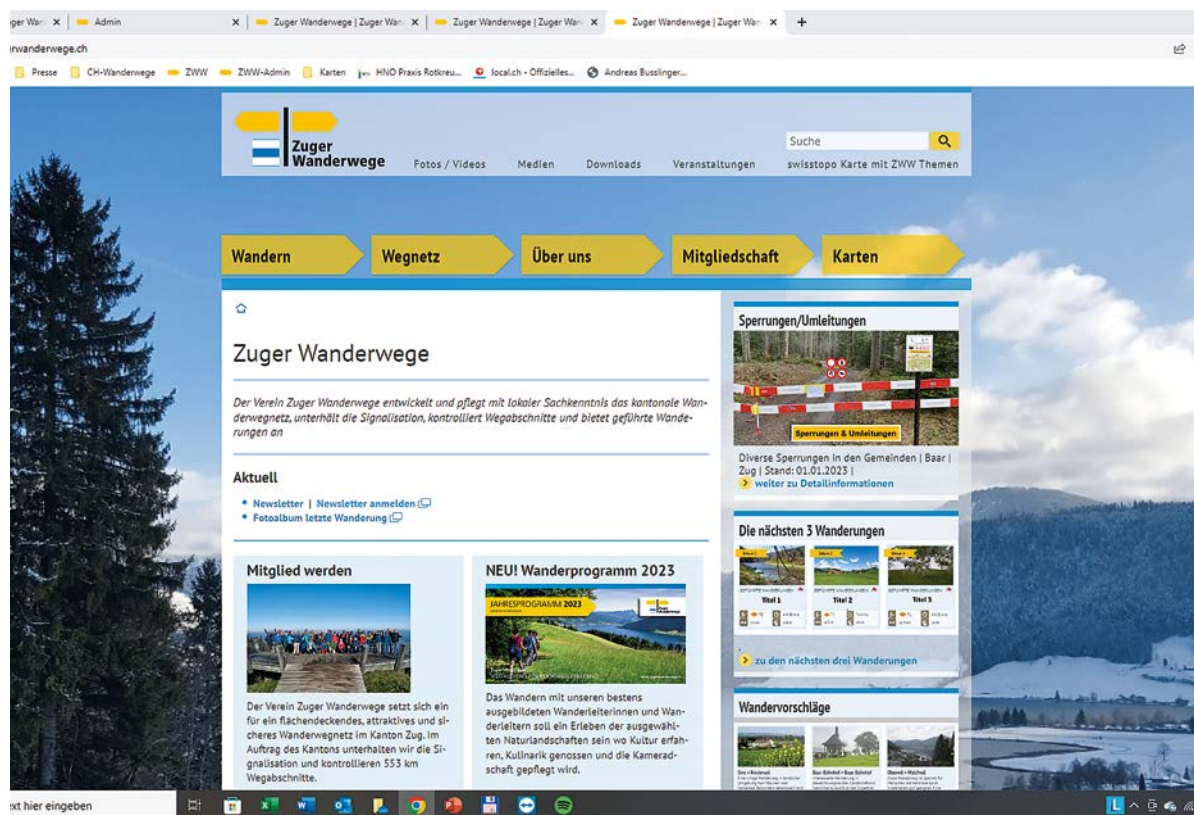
ger Wan × | Admin × | Zuger Wanderwege | Zuger Wan × | Zuger Wanderwege | Zuger Wan × | Zuger Wanderwege | Zuger Wan × +

rwanderwege.ch

Presse | CH-Wanderwege | ZWW | ZWW-Admin | Karten | HNO Praxis Rotkreu... | local.ch - Offizielles... | Andreas Busslinger...

Zuger Wanderwege

Suche

Fotos / Videos Medien Downloads Veranstaltungen swisstopo Karte mit ZWW Themen

Wandern Wegnetz Über uns Mitgliedschaft Karten

Zuger Wanderwege

Der Verein Zuger Wanderwege entwickelt und pflegt mit lokaler Sachkenntnis das kantonale Wanderwegnetz, unterhält die Signolisation, kontrolliert Wegabschnitte und bietet geführte Wanderungen an

Aktuell

• Newsletter | Newsletter anmelden
• Fotoalbum letzte Wanderung

Mitglied werden

Der Verein Zuger Wanderwege setzt sich ein für ein flächendeckendes, attraktives und sicheres Wanderwegnetz im Kanton Zug. Im Auftrag des Kantons unterhalten wir die Signalisation und kontrollieren 553 km Wegabschnitte.

NEU! Wanderprogramm 2023

JAHRESPROGRAMM 2023

Das Wandern mit unseren bestens ausgebildeten Wanderleiterinnen und Wanderleitern soll ein Erleben der ausgewählten Naturlandschaften sein wo Kultur erfahren, Kulinarik genossen und die Kameradschaft gepflegt wird.

Sperrungen/Umleitungen

Sperrungen & Umleitungen

Diverse Sperrungen in den Gemeinden | Baar | Zug | Stand: 01.01.2023 |
weiter zu Detailinformationen

Die nächsten 3 Wanderungen

Titel 1 Titel 2 Titel 3

zu den nächsten drei Wanderungen

Wandervorschläge

xt hier eingeben